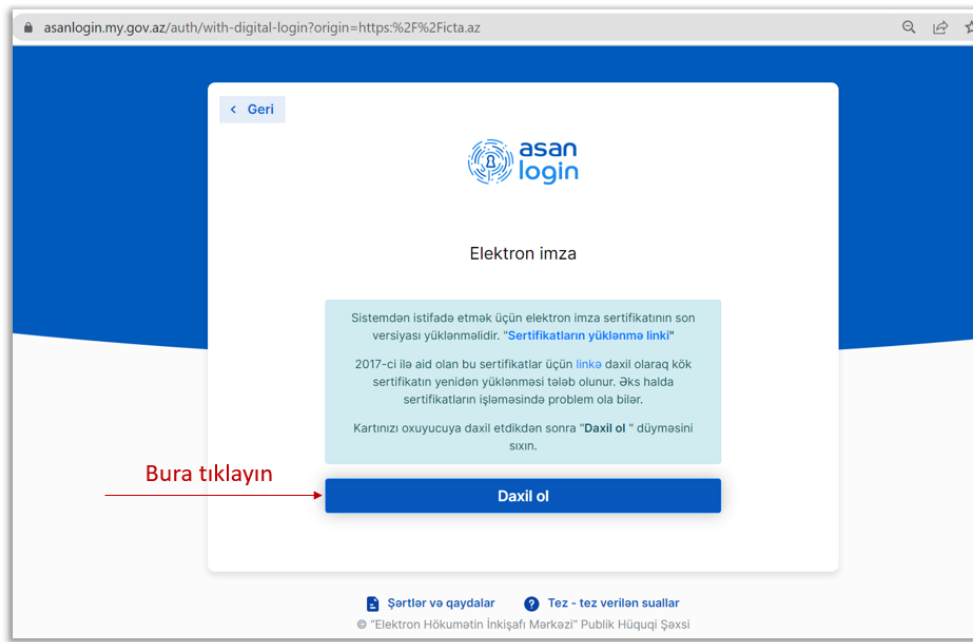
asanlogin.my.gov.az/auth/with-digital-login?origin=https:%2F%2Ficta.az

< Geri

asan login

Elektron imza

Sistemdən istifadə etmək üçün elektron imza sertifikatının son versiyası yüklənməlidir. "Sertifikatların yüklənmə linki"

2017-ci ilə aid olan bu sertifikatlar üçün linkə daxil olaraq kök sertifikatın yenidən yüklənməsi tələb olunur. Əks halda sertifikatların işləməsində problem ola bilər.

Kartınızı oxuyucuya daxil etdikdən sonra "Daxil ol " düyməsini sıxın.

Bura tıklayın

Daxil ol

Şərtlər və qaydalar

Tez - tez verilən suallar

© "Elektron Hökumətin İnkişafı Mərkəzi" Publik Hüquqi Şəxsi